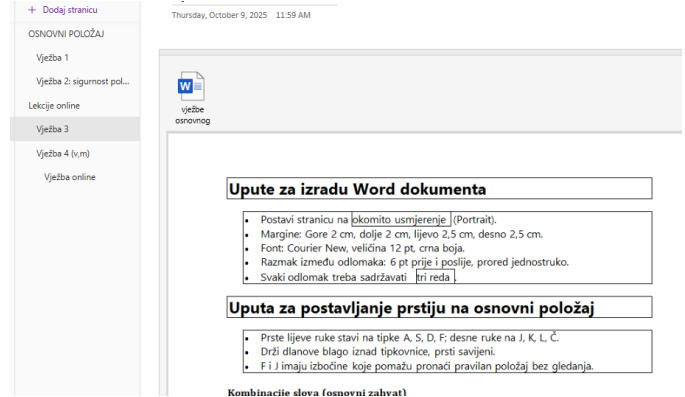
+ Dodaj stranicu
OSNOVNI POLOŽAJ
Vježba 1
Vježba 2: sigurnost pol...
Lekcije online
Vježba 3
Vježba 4 (v,m)
Vježba online

Thursday, October 9, 2025 11:59 AM

vježbe osnovnog

Upute za izradu Word dokumenta

- Postavi stranicu na okomito usmjerenje (Portrait).
- Margine: Gore 2 cm, dolje 2 cm, lijevo 2,5 cm, desno 2,5 cm.
- Font: Courier New, veličina 12 pt, crna boja.
- Razmak između odlomaka: 6 pt prije i poslije, prored jednostruko.
- Svaki odlomak treba sadržavati tri reda.

Uputa za postavljanje prstiju na osnovni položaj

- Prste lijeve ruke stavi na tipke A, S, D, F; desne ruke na J, K, L, Č.
- Drži dlanove blago iznad tipkovnice, prsti savijeni.
- F i J imaju izbočine koje pomažu pronaći pravilan položaj bez gledanja.

Kombinacije slova (osnovni zahvat)